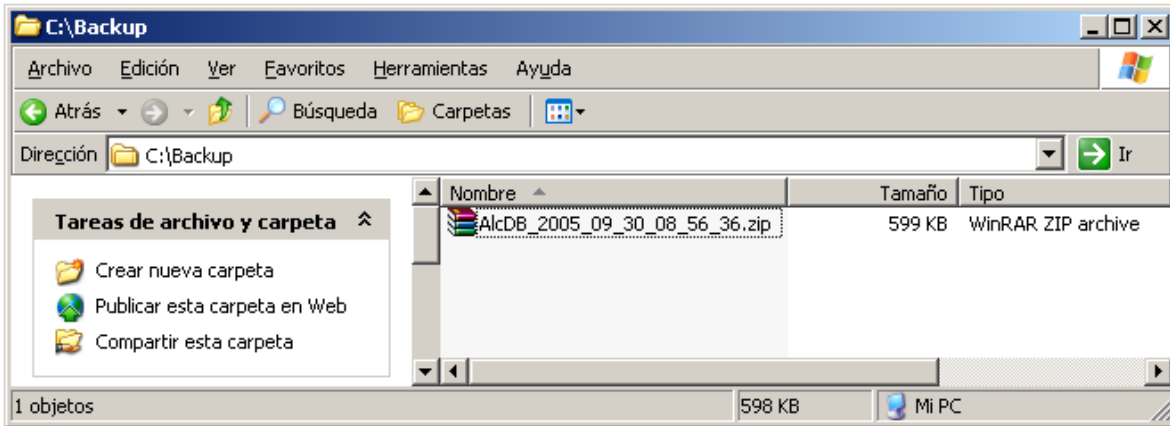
C:\Backup

Archivo Edición Ver Favoritos Herramientas Ayuda

Atrás Búsqueda Carpetas

Dirección C:\Backup Ir

Tareas de archivo y carpeta

Crear nueva carpeta
Publicar esta carpeta en Web
Compartir esta carpeta

| Nombre | Tamaño | Tipo |
|---|---|---|
| AlcDB_2005_09_30_08_56_36.zip | 599 KB | WinRAR ZIP archive |

1 objetos 598 KB Mi PC